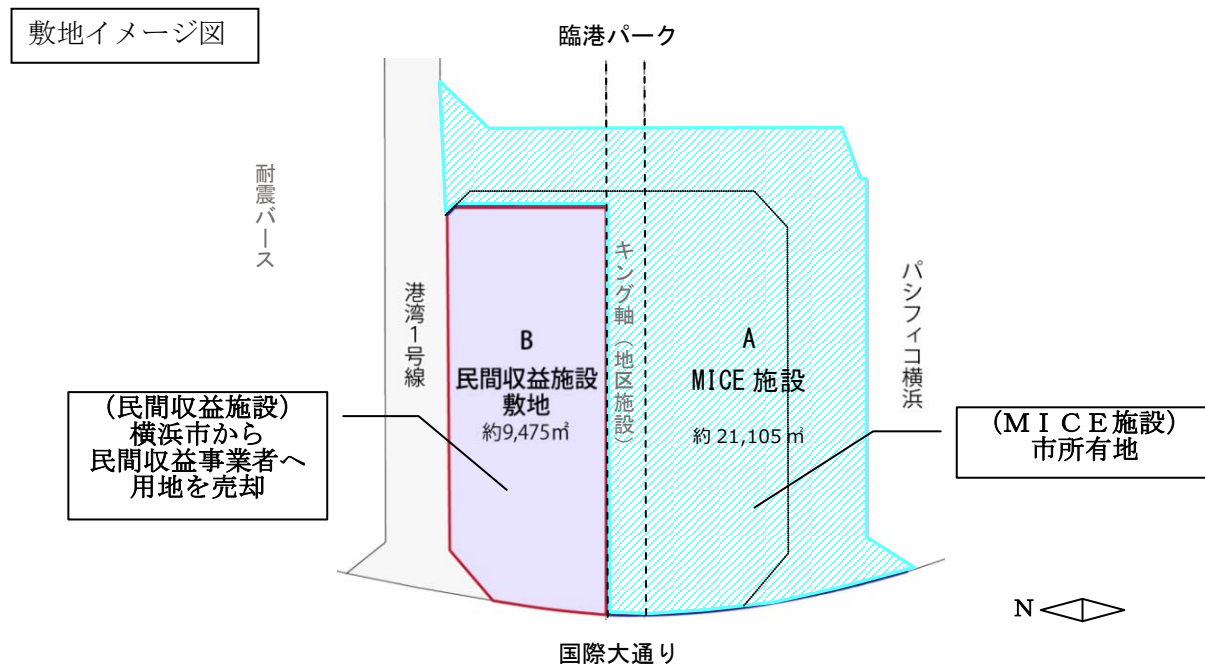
敷地イメージ図

臨港パーク

耐震バース

港湾1号線

キング軸（地区施設）

パシフィコ横浜

B
民間収益施設敷地
約9,475㎡

A
MICE施設
約21,105㎡

（民間収益施設）
横浜市から
民間収益事業者へ
用地を売却

（ＭＩＣＥ施設）
市所有地

N

国際大通り